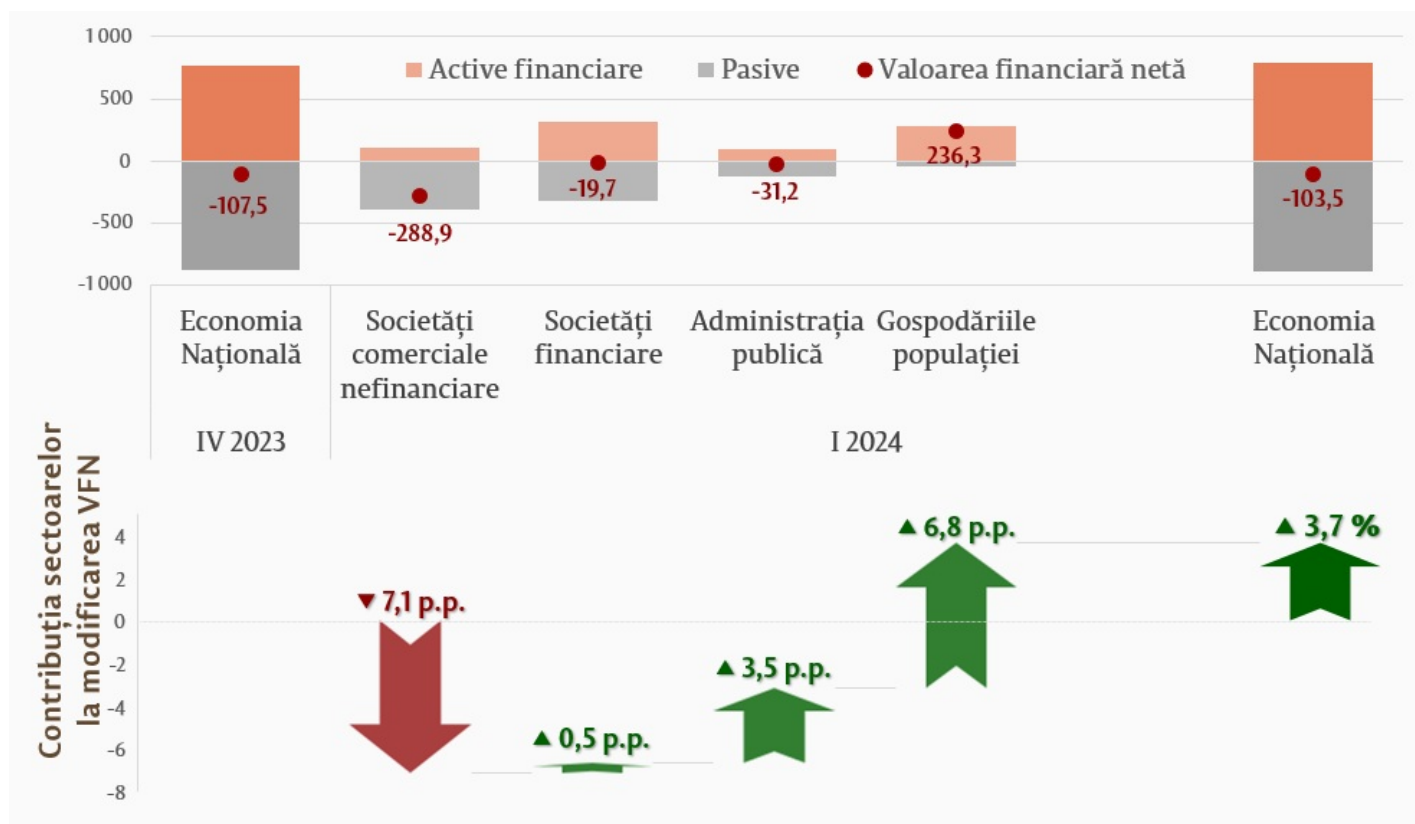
1000
500
0
-500
-1000

Active financiare
Pasive
Valoarea financiară netă

-107,5
-288,9
-19,7
-31,2
236,3
-103,5

Economia Națională
Societăți comerciale nefinanciare
Societăți financiare
Administrația publică
Gospodăriile populației
Economia Națională

IV 2023
I 2024

Contribuția sectoarelor la modificarea VFN

4
2
0
-2
-4
-6
-8

▼ 7,1 p.p.
▲ 0,5 p.p.
▲ 3,5 p.p.
▲ 6,8 p.p.
▲ 3,7 %